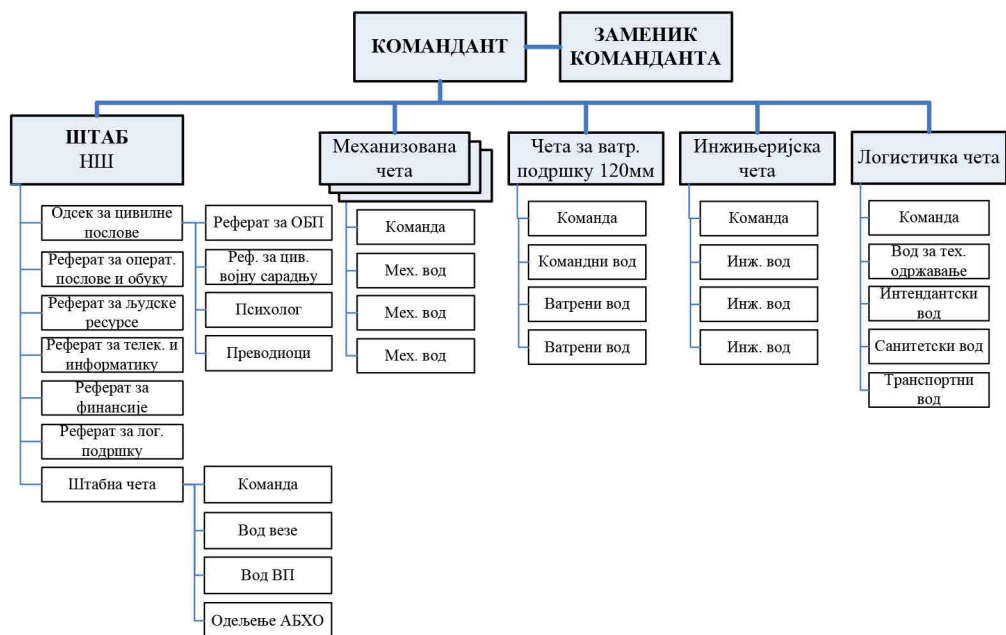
КОМАНДАНТ

ЗАМЕНИК КОМАНДАНТА

ШТАБ
НШ

Одсек за цивилне послове

Реферат за операт. послове и обуку

Реферат за људске ресурсе

Реферат за телек. и информатику

Реферат за финансије

Реферат за лог. подршку

Штабна чета

Реферат за ОБП

Реф. за цив. војну сарадњу

Психолог

Преводиоци

Команда

Вод везе

Вод ВП

Одељење АБХО

Механизована чета

Команда

Мех. вод

Мех. вод

Мех. вод

Чета за ватр. подршку 120мм

Команда

Командни вод

Ватрени вод

Ватрени вод

Инжињеријска чета

Команда

Инж. вод

Инж. вод

Инж. вод

Логистичка чета

Команда

Вод за тех. одржавање

Интендантски вод

Санитетски вод

Транспортни вод